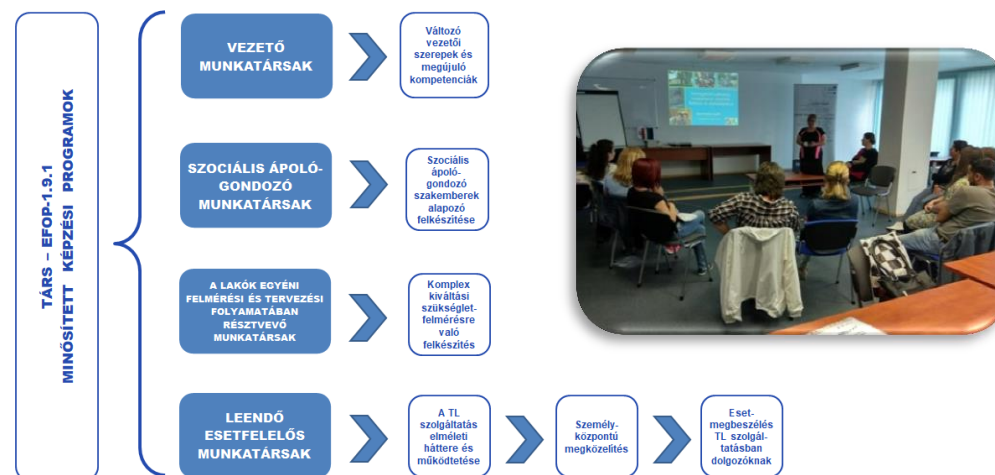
TÁRS – EFOP-1.9.1
MINŐSÍTETT KÉPZÉSI PROGRAMOK

VEZETŐ MUNKATÁRSAK

Változó vezetői szerepek és megújuló kompetenciák

SZOCIÁLIS ÁPOLÓ-GONDOZÓ MUNKATÁRSAK

Szociális ápoló-gondozó szakemberek alapozó felkészítése

A LAKÓK EGYÉNI FELMÉRÉSI ÉS TERVEZÉSI FOLYAMATÁBAN RÉSZTVEVŐ MUNKATÁRSAK

Komplex kiváltási szükséglet-felmérésre való felkészítés

LEENDŐ ESETFELELŐS MUNKATÁRSAK

A TL szolgáltatás elméleti háttere és működtetése

Személyközpontú megközelítés

Esetmegbeszélés TL szolgáltatásban dolgozóknak